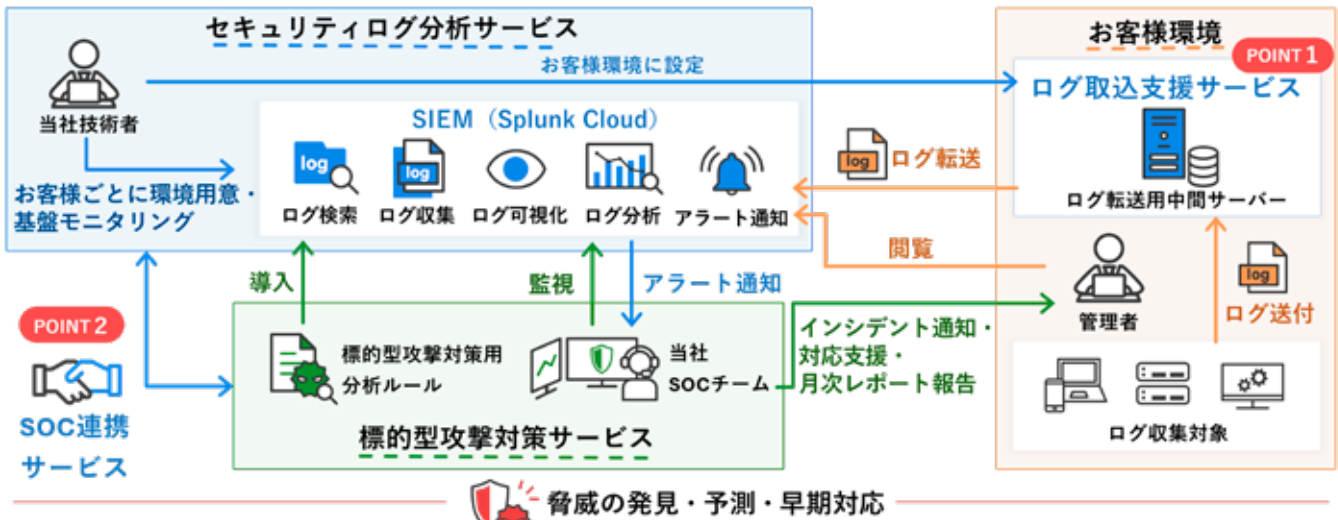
セキュリティログ分析サービス

当社技術者

お客様環境に設定

SIEM（Splunk Cloud）

log

ログ検索

log

ログ収集

ログ可視化

ログ分析

アラート通知

お客様ごとに環境用意・基盤モニタリング

お客様環境

POINT 1

ログ取込支援サービス

log

ログ転送

ログ転送用中間サーバー

閲覧

管理者

log

ログ送付

ログ収集対象

POINT 2

SOC連携サービス

導入

監視

アラート通知

標的型攻撃対策用分析ルール

当社SOCチーム

インシデント通知・対応支援・月次レポート報告

標的型攻撃対策サービス

脅威の発見・予測・早期対応